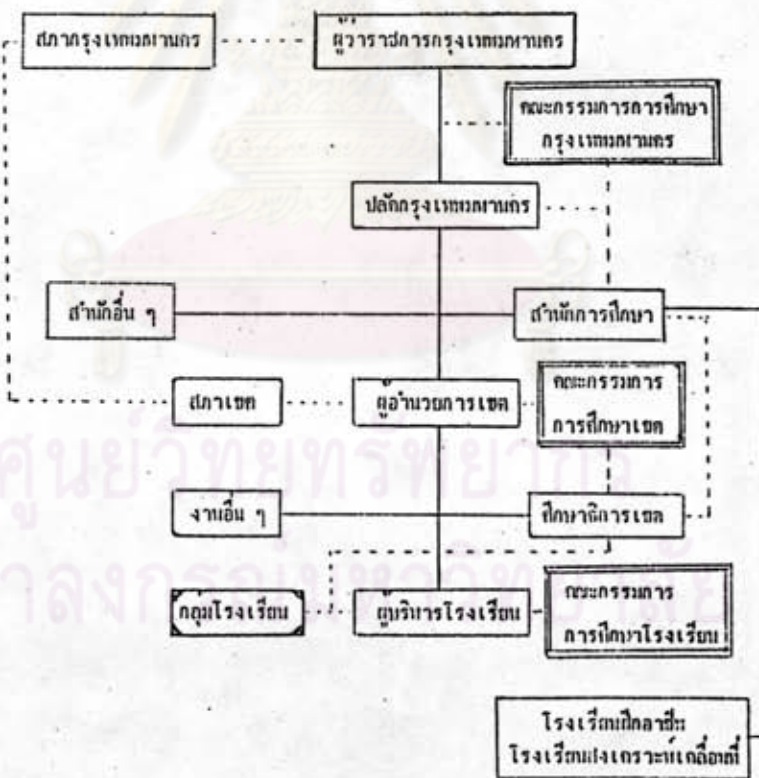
สภากรุงเทพมหานคร

ผู้ว่าราชการกรุงเทพมหานคร

คณะกรรมการการศึกษา กรุงเทพมหานคร

ปลัดกรุงเทพมหานคร

สำนักอื่น ๆ

สำนักการศึกษา

สภาเขต

ผู้อำนวยการเขต

คณะกรรมการ การศึกษาเขต

ศูนย์วิทยทรัพยากร

งานอื่น ๆ

ศึกษาธิการเขต

จุฬาลงกรณ์มหาวิทยาลัย

กลุ่มโรงเรียน

ผู้บริหารโรงเรียน

คณะกรรมการ การศึกษาโรงเรียน

โรงเรียนศึกษาพิเศษ โรงเรียนสงเคราะห์เคลื่อนที่